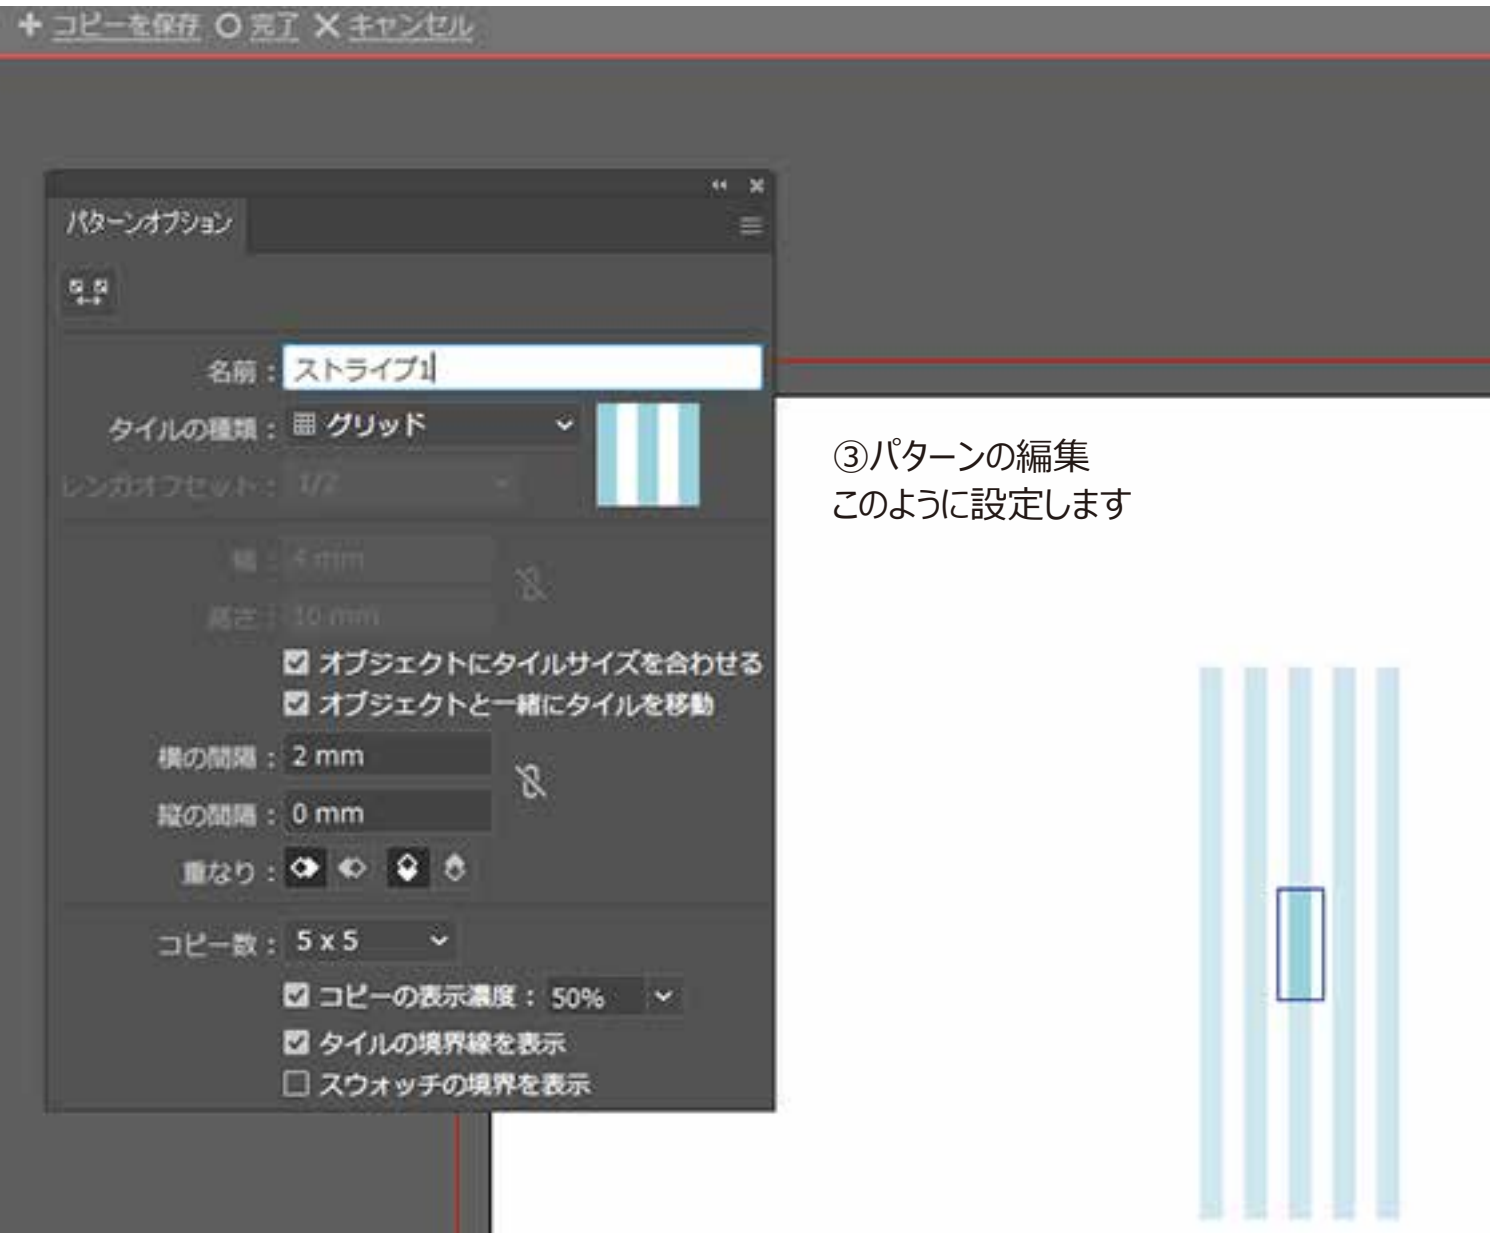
+ コピーを保存 ○ 完了 ✕ キャンセル

パターンオプション

名前：ストライプ1

タイルの種類：グリッド

レンガオフセット：1/2

幅：4 mm

高さ：10 mm

☑ オブジェクトにタイルサイズを合わせる

☑ オブジェクトと一緒にタイルを移動

横の間隔：2 mm

縦の間隔：0 mm

重なり：

コピー数：5 x 5

☑ コピーの表示濃度：50%

☑ タイルの境界線を表示

☐ スウォッチの境界を表示

③パターンの編集
このように設定します